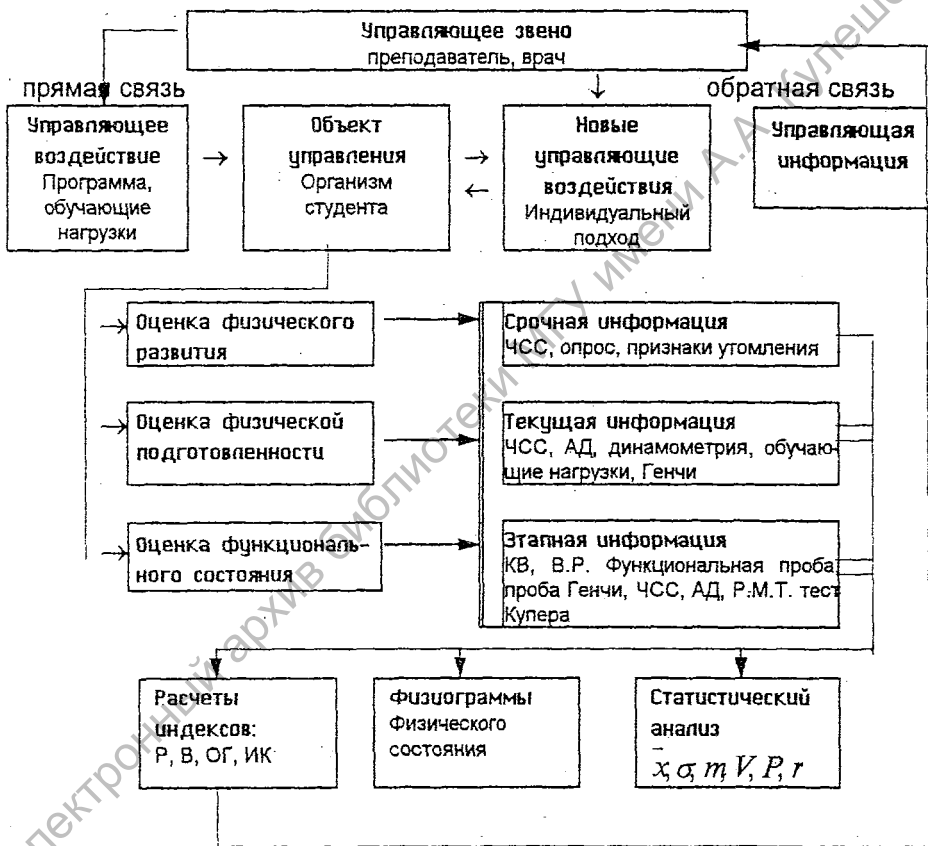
Управляющее звено
преподаватель, врач

прямая связь

обратная связь

Управляющее воздействие
Программа, обучающие нагрузки

Объект управления
Организм студента

Новые управляющие воздействия
Индивидуальный подход

Управляющая информация

Оценка физического развития

Оценка физической подготовленности

Оценка функционального состояния

Срочная информация
ЧСС, опрос, признаки утомления

Текущая информация
ЧСС, АД, динамометрия, обучающие нагрузки, Генчи

Этапная информация
КВ, В.Р. Функциональная проба проба Генчи, ЧСС, АД, P.M.T. тест Купера

Расчеты индексов:
Р, В, ОГ, ИК

Физиограммы
Физического состояния

Статистический анализ
$\bar{x}, \sigma, m, V, P, r$

Электронный архив библиотеки ... имени А. А. Кулешова